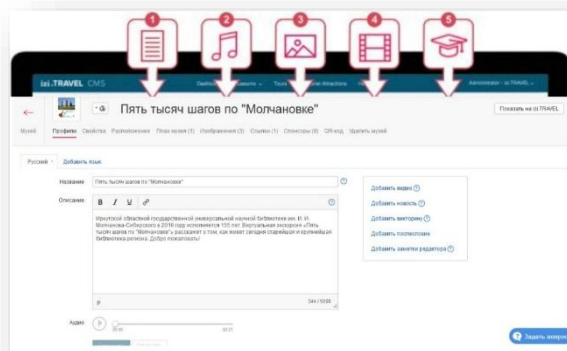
1 2 3 4 5

izi.TRAVEL CMS

Dash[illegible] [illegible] Tours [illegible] Attractions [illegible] Administrator - izi.TRAVEL

Пять тысяч шагов по "Молчановке"

Показать на izi.TRAVEL

Музей Профиль Свойства Расположение План музея (1) Изображения (3) Ссылки (1) Спонсоры (0) QR-код Удалить музей

Русский Добавить язык

Название Пять тысяч шагов по "Молчановке"

Описание B I U

Иркутской областной государственной универсальной научной библиотеке им. И. И. Молчанова-Сибирского в 2016 году исполнится 155 лет. Виртуальная экскурсия «Пять тысяч шагов по "Молчановке"» расскажет о том, как живет сегодня старейшая и крупнейшая библиотека региона. Добро пожаловать!

p 344 / 10000

Добавить видео
Добавить новость
Добавить викторину
Добавить tooltip
Добавить заметки редактора

Аудио 00:00 00:21

Задать вопрос